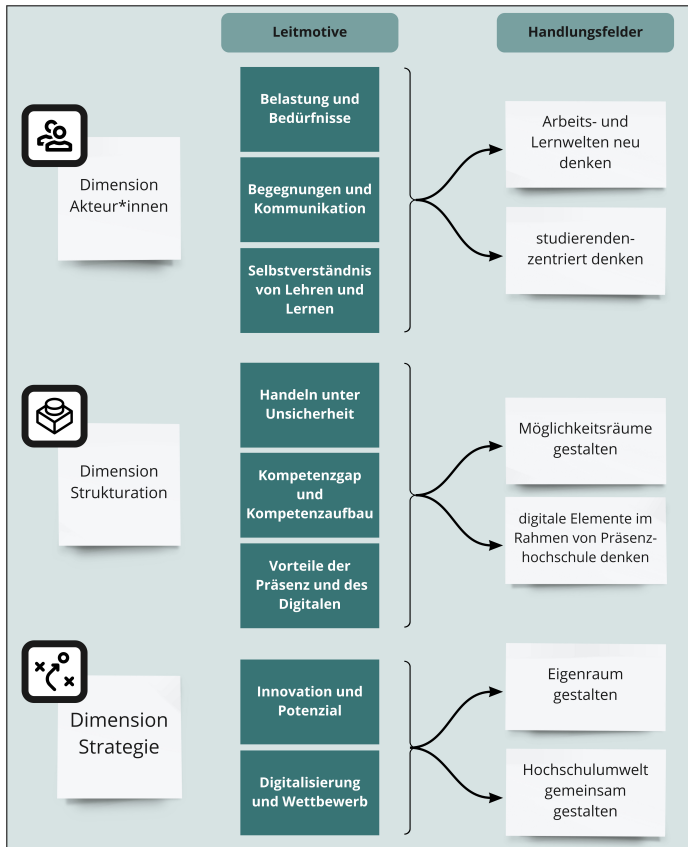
Leitmotive

Handlungsfelder

Dimension Akteur*innen

Belastung und Bedürfnisse

Begegnungen und Kommunikation

Selbstverständnis von Lehren und Lernen

Arbeits- und Lernwelten neu denken

studierenden-zentriert denken

Dimension Strukturation

Handeln unter Unsicherheit

Kompetenzgap und Kompetenzaufbau

Vorteile der Präsenz und des Digitalen

Möglichkeitsräume gestalten

digitale Elemente im Rahmen von Präsenz-hochschule denken

Dimension Strategie

Innovation und Potenzial

Digitalisierung und Wettbewerb

Eigenraum gestalten

Hochschulumwelt gemeinsam gestalten